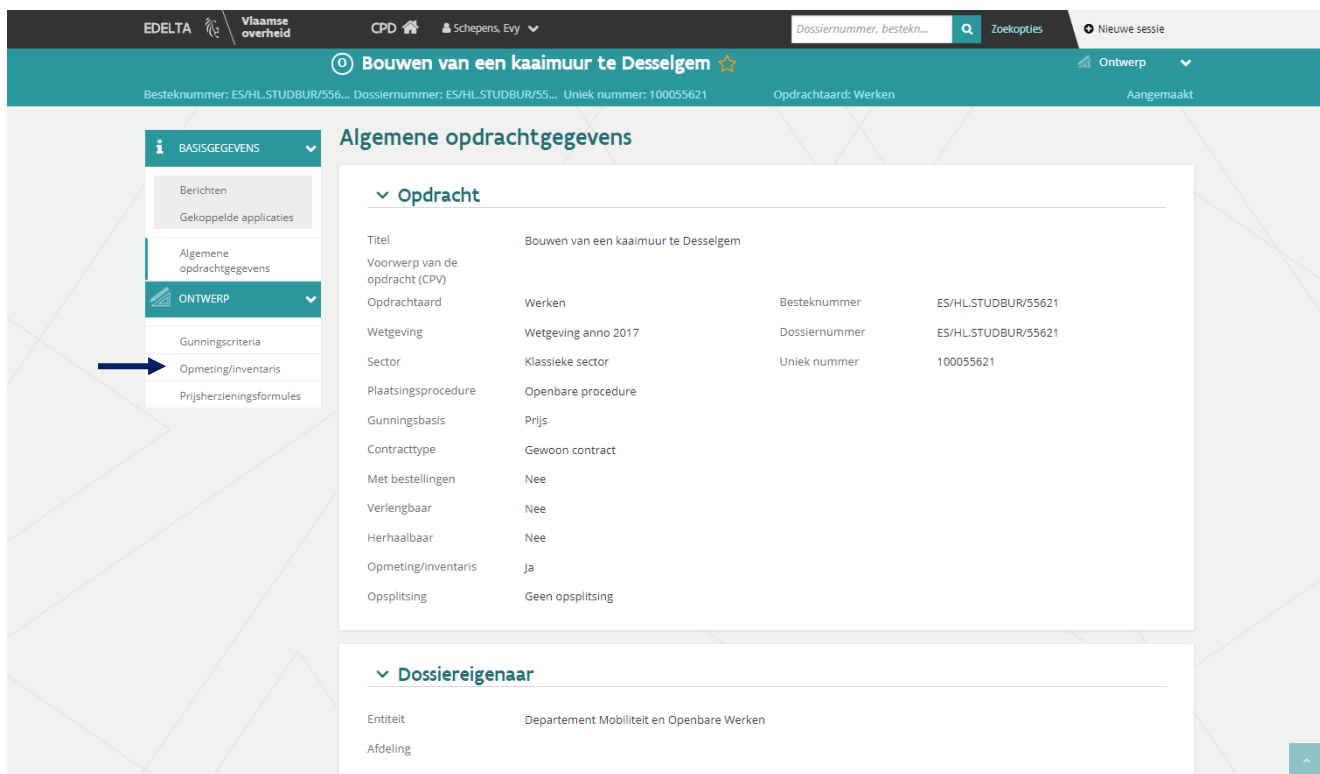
EDELTA Vlaamse overheid CPD Schepens, Evy Dossiernummer, bestekn... Zoekopties Nieuwe sessie

O Bouwen van een kaaimuur te Desselgem ☆ Ontwerp

Besteknummer: ES/HL.STUDBUR/556... Dossiernummer: ES/HL.STUDBUR/55... Uniek nummer: 100055621 Opdrachtaard: Werken Aangemaakt

BASISGEGEVENS
Berichten
Gekoppelde applicaties
Algemene opdrachtgegevens
ONTWERP
Gunningscriteria
Opmeting/inventaris
Prijsherzieningsformules

Algemene opdrachtgegevens

Opdracht

| | | | |
|---|---|---|---|
| Titel | Bouwen van een kaaimuur te Desselgem | | |
| Voorwerp van de opdracht (CPV) | | | |
| Opdrachtaard | Werken | Besteknummer | ES/HL.STUDBUR/55621 |
| Wetgeving | Wetgeving anno 2017 | Dossiernummer | ES/HL.STUDBUR/55621 |
| Sector | Klassieke sector | Uniek nummer | 100055621 |
| Plaatsingsprocedure | Openbare procedure | | |
| Gunningsbasis | Prijs | | |
| Contracttype | Gewoon contract | | |
| Met bestellingen | Nee | | |
| Verlengbaar | Nee | | |
| Herhaalbaar | Nee | | |
| Opmeting/inventaris | Ja | | |
| Opsplitsing | Geen opsplitsing | | |

Dossiereigenaar

| | |
|---|---|
| Entiteit | Departement Mobiliteit en Openbare Werken |
| Afdeling | |